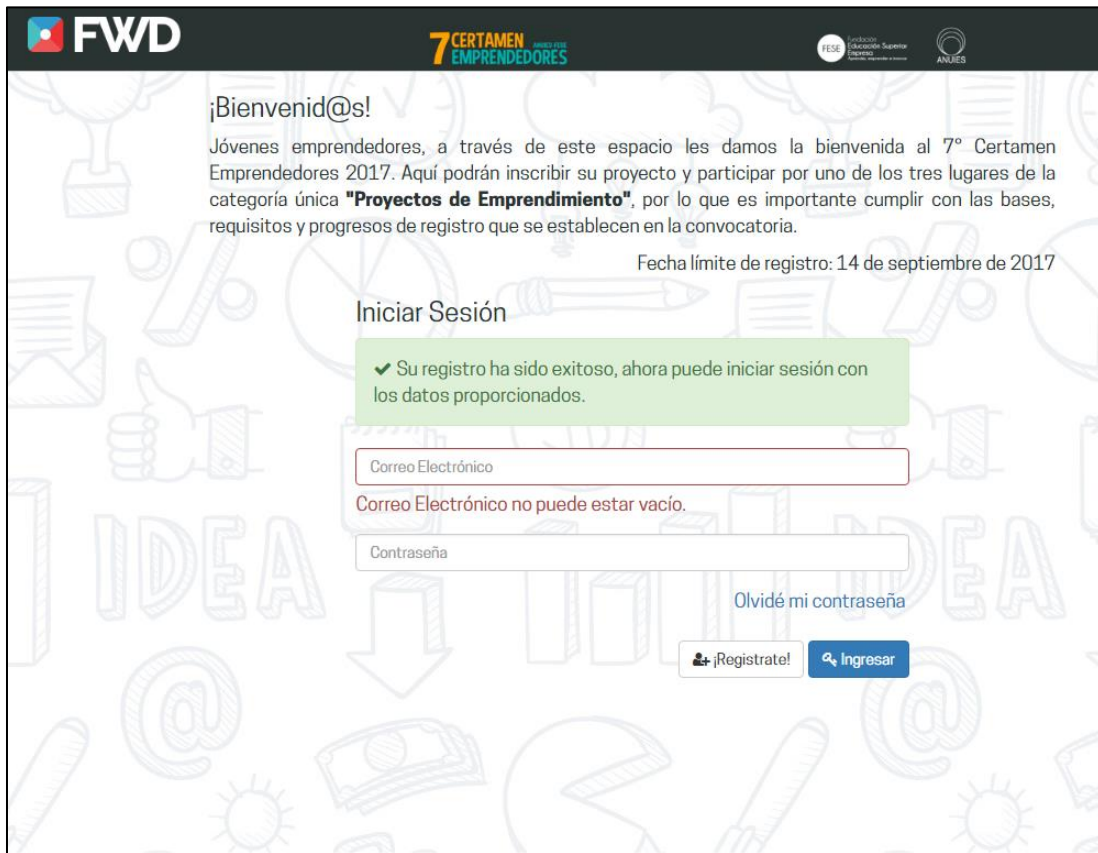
FWD

7 CERTAMEN EMPRENDEDORES

FESE Fundación Educación Superior Empresa

ANUIES

¡Bienvenid@s!

Jóvenes emprendedores, a través de este espacio les damos la bienvenida al 7° Certamen Emprendedores 2017. Aquí podrán inscribir su proyecto y participar por uno de los tres lugares de la categoría única **"Proyectos de Emprendimiento"**, por lo que es importante cumplir con las bases, requisitos y progresos de registro que se establecen en la convocatoria.

Fecha límite de registro: 14 de septiembre de 2017

Iniciar Sesión

✔ Su registro ha sido exitoso, ahora puede iniciar sesión con los datos proporcionados.

Correo Electrónico

Correo Electrónico no puede estar vacío.

Contraseña

Olvidé mi contraseña

¡Registrate!

Ingresar